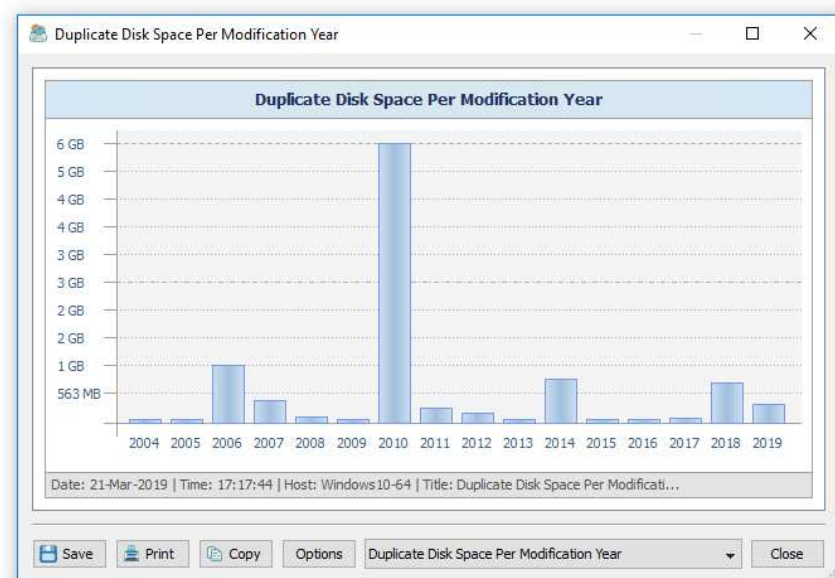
Duplicate Disk Space Per Modification Year

Duplicate Disk Space Per Modification Year

6 GB
5 GB
4 GB
4 GB
3 GB
3 GB
2 GB
2 GB
1 GB
563 MB

2004 2005 2006 2007 2008 2009 2010 2011 2012 2013 2014 2015 2016 2017 2018 2019

Date: 21-Mar-2019 | Time: 17:17:44 | Host: Windows10-64 | Title: Duplicate Disk Space Per Modificati...

Save Print Copy Options Duplicate Disk Space Per Modification Year Close